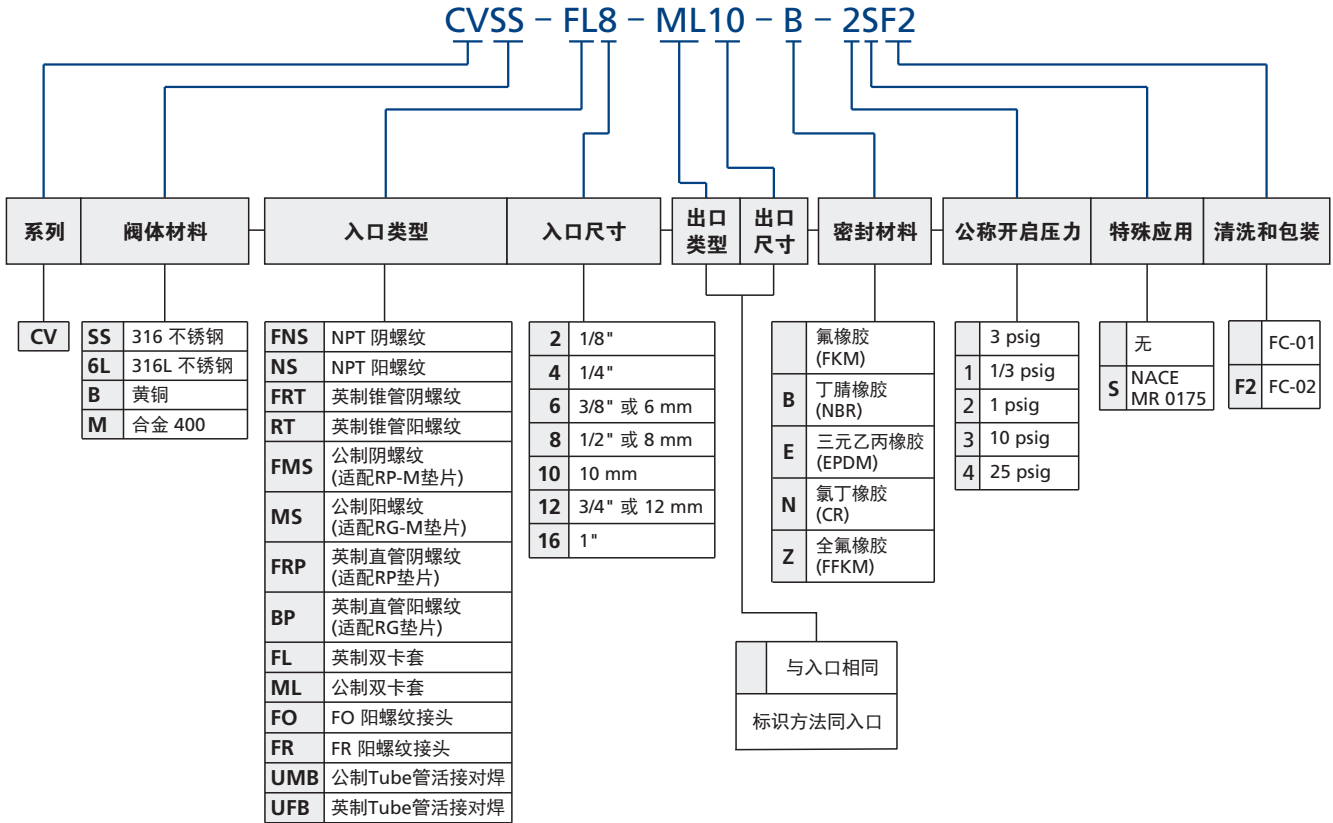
CVSS – FL8 – ML10 – B – 2SF2

系列 | 阀体材料 | 入口类型 | 入口尺寸 | 出口类型 | 出口尺寸 | 密封材料 | 公称开启压力 | 特殊应用 | 清洗和包装

| CV |
|---|

| SS | 316 不锈钢 |
|---|---|
| 6L | 316L 不锈钢 |
| B | 黄铜 |
| M | 合金 400 |

| FNS | NPT 阴螺纹 |
|---|---|
| NS | NPT 阳螺纹 |
| FRT | 英制锥管阴螺纹 |
| RT | 英制锥管阳螺纹 |
| FMS | 公制阴螺纹 (适配RP-M垫片) |
| MS | 公制阳螺纹 (适配RG-M垫片) |
| FRP | 英制直管阴螺纹 (适配RP垫片) |
| BP | 英制直管阳螺纹 (适配RG垫片) |
| FL | 英制双卡套 |
| ML | 公制双卡套 |
| FO | FO 阳螺纹接头 |
| FR | FR 阳螺纹接头 |
| UMB | 公制Tube管活接对焊 |
| UFB | 英制Tube管活接对焊 |

| 2 | 1/8" |
|---|---|
| 4 | 1/4" |
| 6 | 3/8" 或 6 mm |
| 8 | 1/2" 或 8 mm |
| 10 | 10 mm |
| 12 | 3/4" 或 12 mm |
| 16 | 1" |

| | 与入口相同 |
|---|---|
| 标识方法同入口 | |

| | 氟橡胶 (FKM) |
|---|---|
| B | 丁腈橡胶 (NBR) |
| E | 三元乙丙橡胶 (EPDM) |
| N | 氯丁橡胶 (CR) |
| Z | 全氟橡胶 (FFKM) |

| | 3 psig |
|---|---|
| 1 | 1/3 psig |
| 2 | 1 psig |
| 3 | 10 psig |
| 4 | 25 psig |

| | 无 |
|---|---|
| S | NACE MR 0175 |

| | FC-01 |
|---|---|
| F2 | FC-02 |